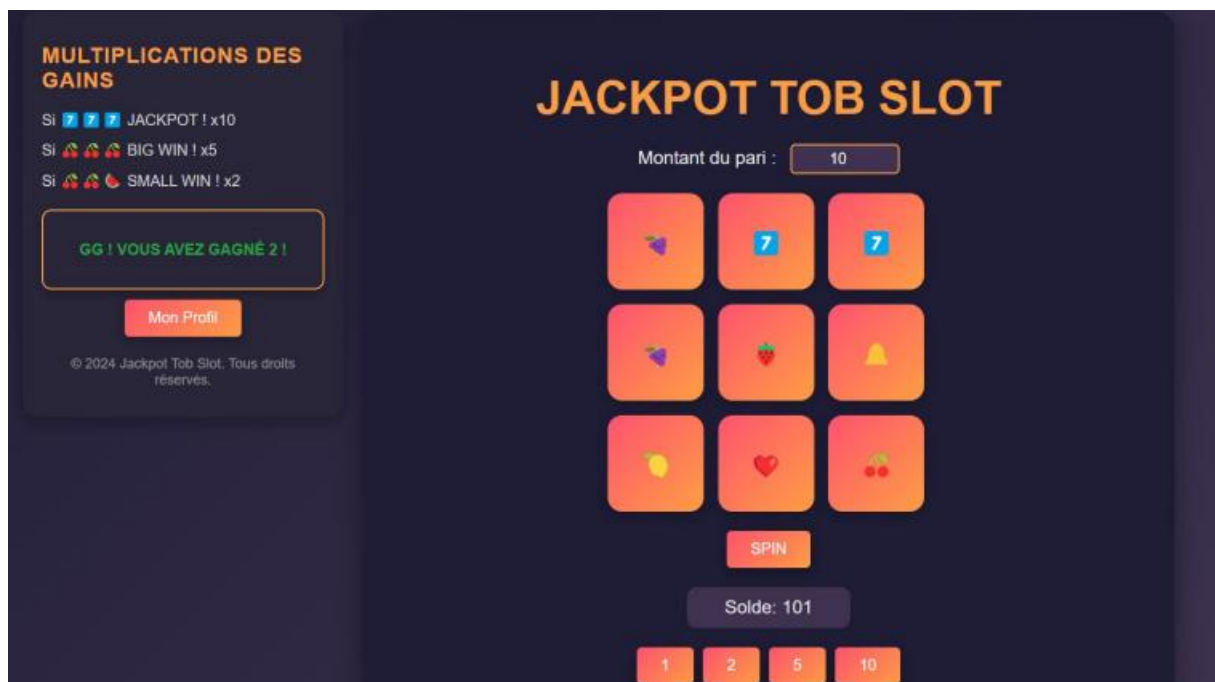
MULTIPLICATIONS DES GAINS

Si 7 7 7 JACKPOT ! x10

Si 🍒 🍒 🍒 BIG WIN ! x5

Si 🍒 🍒 🍉 SMALL WIN ! x2

GG ! VOUS AVEZ GAGNÉ 2 !

Mon Profil

© 2024 Jackpot Tob Slot. Tous droits réservés.

JACKPOT TOB SLOT

Montant du pari : 10

7 7

SPIN

Solde: 101

1 2 5 10